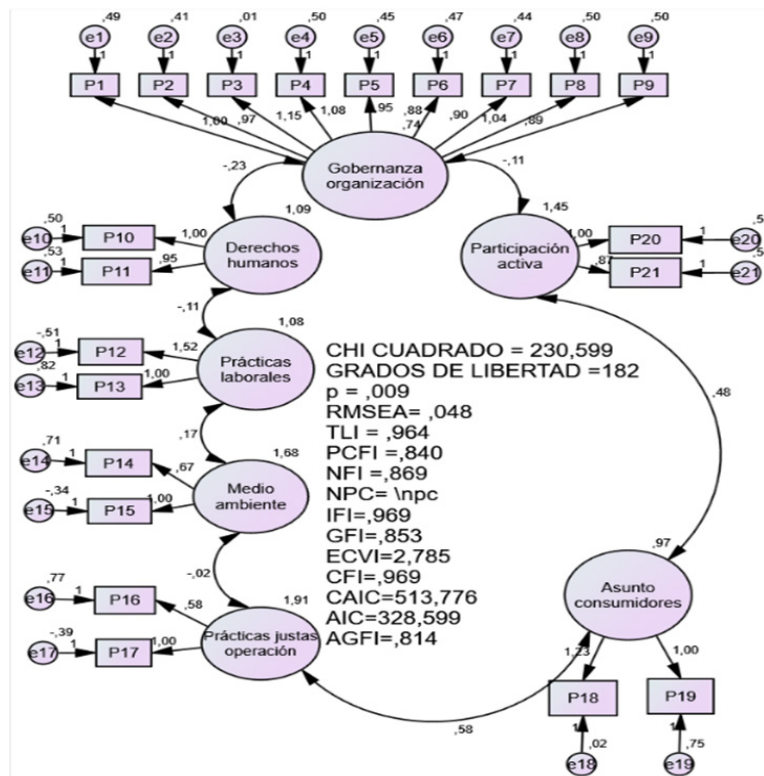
,49 e1 1 P1
,41 e2 1 P2
,01 e3 1 P3
,50 e4 1 P4
,45 e5 1 P5
,47 e6 1 P6
,44 e7 1 P7
,50 e8 1 P8
,50 e9 1 P9

1,00 ,97 1,15 1,08 ,95 ,88 ,74 ,90 1,04 ,89

-,23
Gobernanza organización
-,11

1,09
,50 e10 1 P10 1,00
,53 e11 1 P11 ,95
Derechos humanos

1,45
Participación activa
1,00 P20 1 e20 ,5
,87 P21 1 e21 ,5

-,11
1,08
-,51 e12 1 P12 1,52
,82 e13 1 P13 1,00
Prácticas laborales

CHI CUADRADO = 230,599
GRADOS DE LIBERTAD =182
p = ,009
RMSEA= ,048
TLI = ,964
PCFI =,840
NFI =,869
NPC= \npc
IFI=,969
GFI=,853
ECVI=2,785
CFI=,969
CAIC=513,776
AIC=328,599
AGFI=,814

,48

,17
1,68
,71 e14 1 P14 ,67
-,34 e15 1 P15 1,00
Medio ambiente

,97
Asunto consumidores
1,23 1,00
P18 P19
1 ,02 e18
1 ,75 e19

-,02
1,91
,77 e16 1 P16 ,58
-,39 e17 1 P17 1,00
Prácticas justas operación

,58